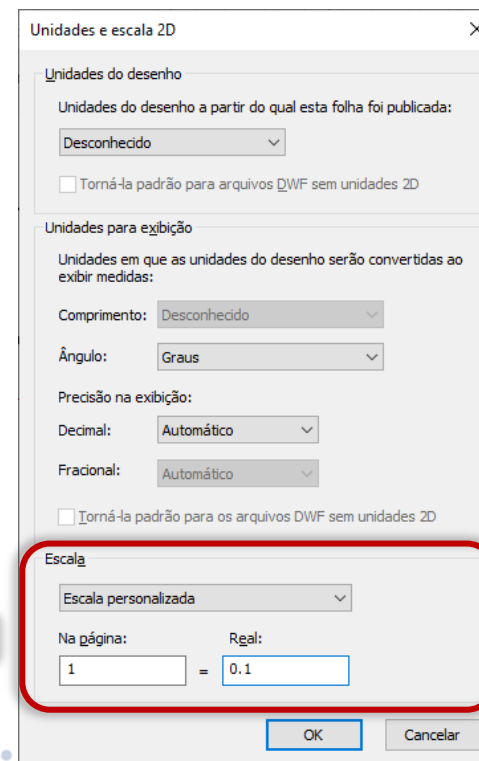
Unidades e escala 2D

×

Unidades do desenho

Unidades do desenho a partir do qual esta folha foi publicada:

Desconhecido

Torná-la padrão para arquivos DWF sem unidades 2D

Unidades para exibição

Unidades em que as unidades do desenho serão convertidas ao exibir medidas:

Comprimento: Desconhecido

Ângulo: Graus

Precisão na exibição:

Decimal: Automático

Fracional: Automático

Torná-la padrão para os arquivos DWF sem unidades 2D

Escala

Escala personalizada

Na página:

Real:

1 = 0.1

OK

Cancelar